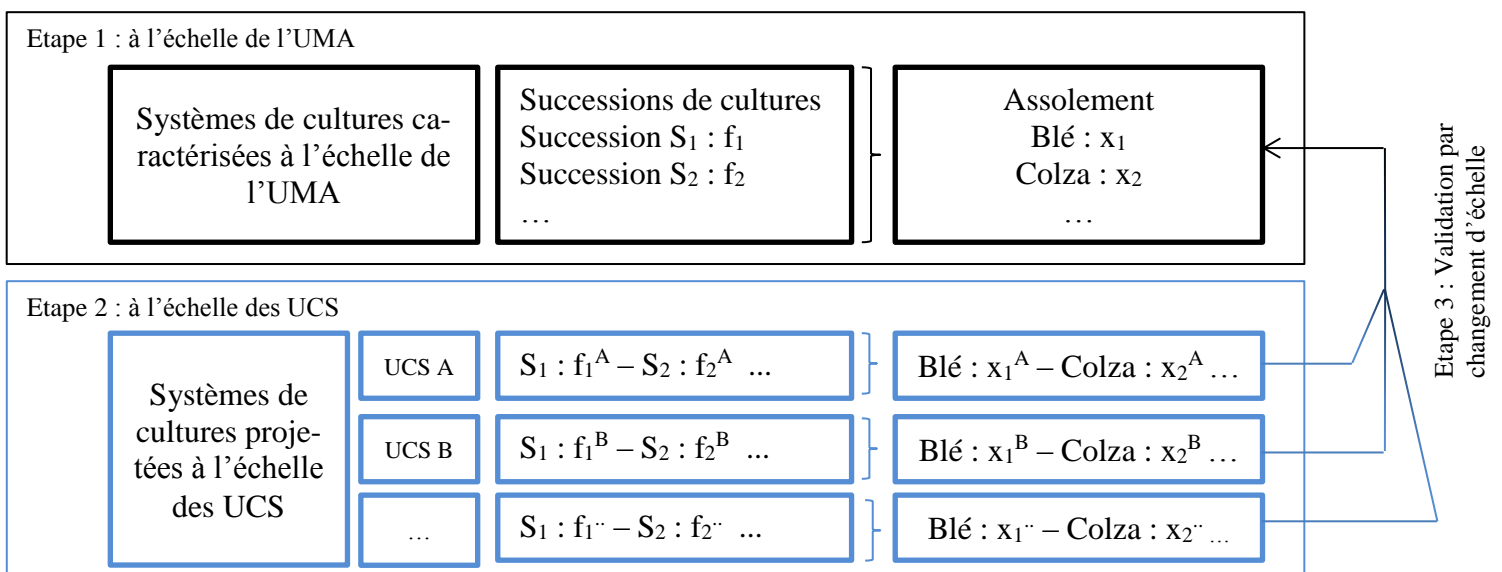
Etape 1 : à l'échelle de l'UMA

Systèmes de cultures caractérisées à l'échelle de l'UMA

Successions de cultures
Succession $S_1$ : $f_1$
Succession $S_2$ : $f_2$
…

Assolement
Blé : $x_1$
Colza : $x_2$
…

Etape 3 : Validation par changement d'échelle

Etape 2 : à l'échelle des UCS

Systèmes de cultures projetées à l'échelle des UCS

UCS A

$S_1$ : $f_1^A$ – $S_2$ : $f_2^A$ ...

Blé : $x_1^A$ – Colza : $x_2^A$ …

UCS B

$S_1$ : $f_1^B$ – $S_2$ : $f_2^B$ ...

Blé : $x_1^B$ – Colza : $x_2^B$ …

…

$S_1$ : $f_1^{..}$ – $S_2$ : $f_2^{..}$ ...

Blé : $x_1^{..}$ – Colza : $x_2^{..}$ …